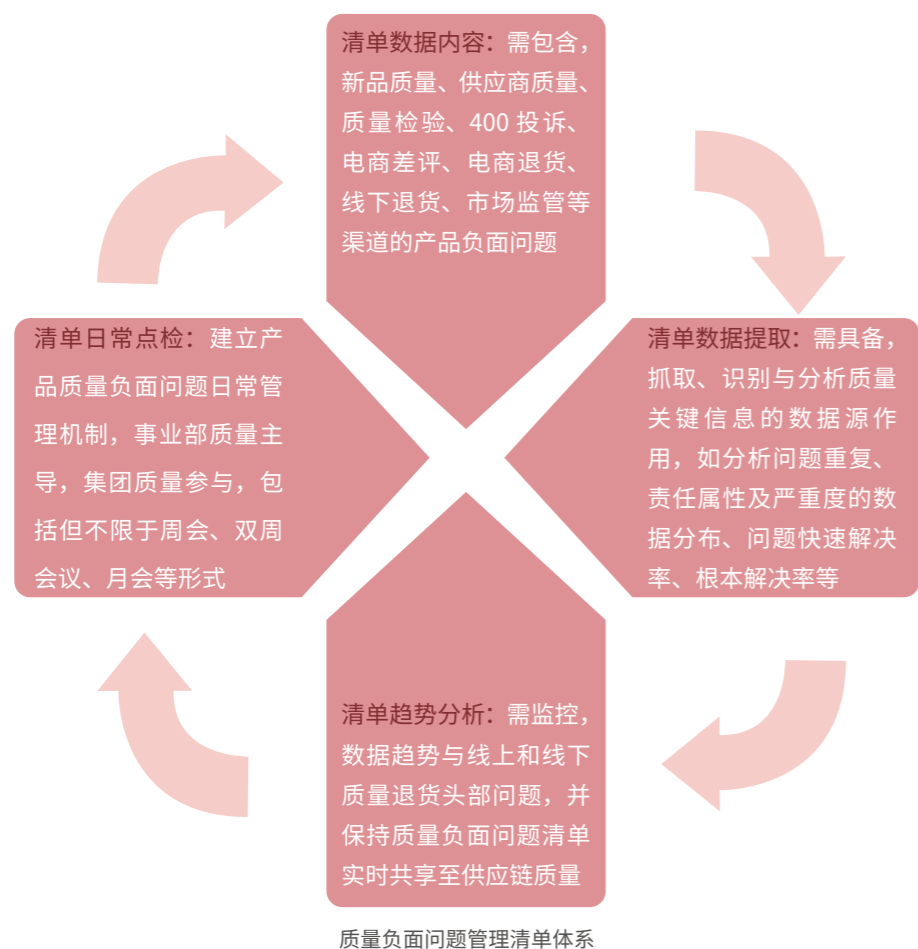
清单数据内容：需包含，新品质量、供应商质量、质量检验、400投诉、电商差评、电商退货、线下退货、市场监管等渠道的产品负面问题

清单数据提取：需具备，抓取、识别与分析质量关键信息的数据源作用，如分析问题重复、责任属性及严重度的数据分布、问题快速解决率、根本解决率等

清单趋势分析：需监控，数据趋势与线上和线下质量退货头部问题，并保持质量负面问题清单实时共享至供应链质量

清单日常点检：建立产品质量负面问题日常管理机制，事业部质量主导，集团质量参与，包括但不限于周会、双周会议、月会等形式

质量负面问题管理清单体系